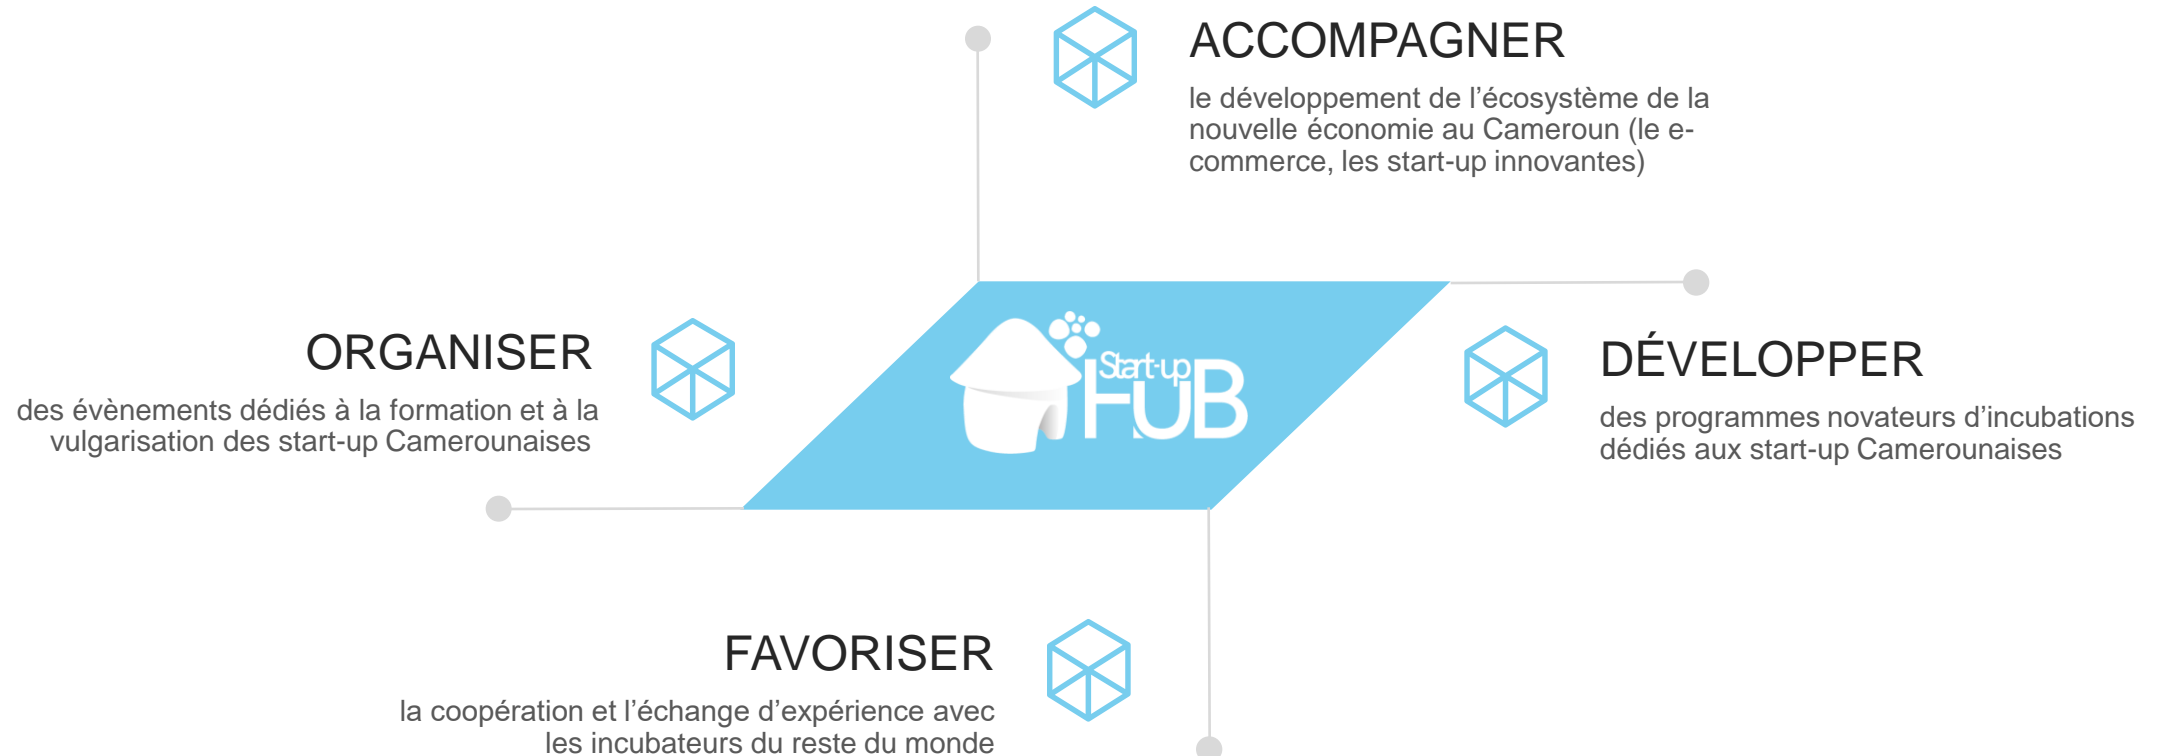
ACCOMPAGNER

le développement de l'écosystème de la nouvelle économie au Cameroun (le e-commerce, les start-up innovantes)

ORGANISER

des évènements dédiés à la formation et à la vulgarisation des start-up Camerounaises

Start-up HUB

DÉVELOPPER

des programmes novateurs d'incubations dédiés aux start-up Camerounaises

FAVORISER

la coopération et l'échange d'expérience avec les incubateurs du reste du monde